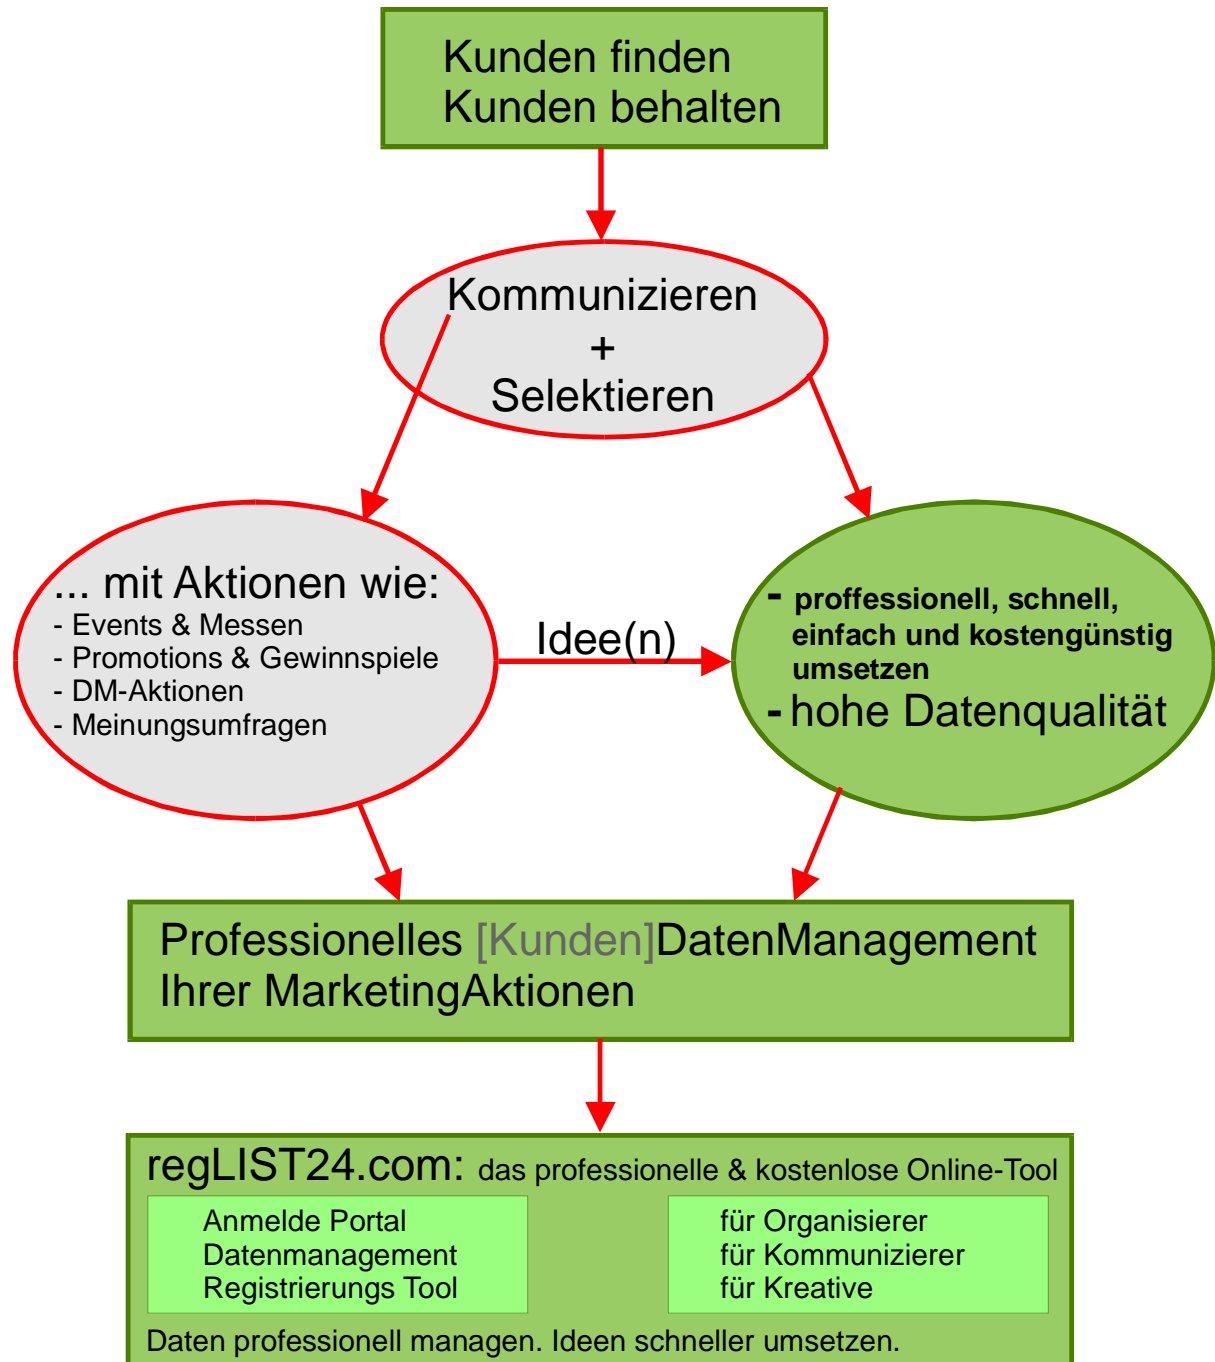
Kunden finden
Kunden behalten

Kommunizieren
+
Selektieren

... mit Aktionen wie:
- Events & Messen
- Promotions & Gewinnspiele
- DM-Aktionen
- Meinungsumfragen

Idee(n)

- proffessionell, schnell, einfach und kostengünstig umsetzen
- hohe Datenqualität

Professionelles [Kunden]DatenManagement
Ihrer MarketingAktionen

regLIST24.com: das professionelle & kostenlose Online-Tool

Anmelde Portal
Datenmanagement
Registrierungs Tool

für Organisierer
für Kommunizierer
für Kreative

Daten professionell managen. Ideen schneller umsetzen.